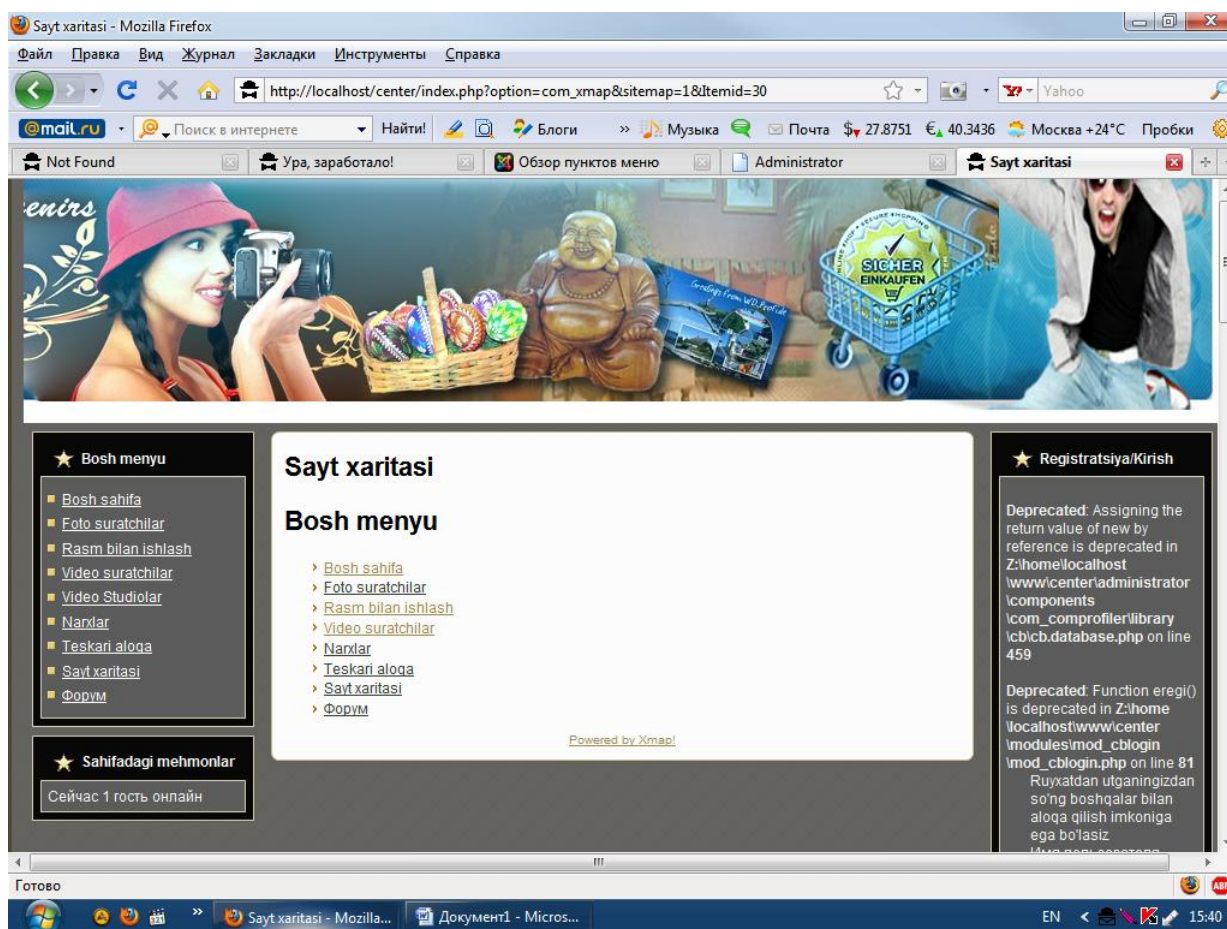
Sayt xaritasi - Mozilla Firefox

Файл Правка Вид Журнал Закладки Инструменты Справка

http://localhost/center/index.php?option=com_xmap&sitemap=1&Itemid=30

Yahoo

@mail.ru Поиск в интернете Найти! Блоги Музыка Почта $ 27.8751 € 40.3436 Москва +24°C Пробки

Not Found | Ура, заработало! | Обзор пунктов меню | Administrator | Sayt xaritasi

enirs

SICHER EINKAUFEN

Greetings From WD ProFilm

Bosh menyu

- Bosh sahifa
- Foto suratchilar
- Rasm bilan ishlash
- Video suratchilar
- Video Studiolar
- Narxlar
- Teskari aloqa
- Sayt xaritasi
- Форум

Sahifadagi mehmonlar

Сейчас 1 гость онлайн

Sayt xaritasi

Bosh menyu

› Bosh sahifa
› Foto suratchilar
› Rasm bilan ishlash
› Video suratchilar
› Narxlar
› Teskari aloqa
› Sayt xaritasi
› Форум

Powered by Xmap!

Registratsiya/Kirish

Deprecated: Assigning the return value of new by reference is deprecated in Z:\home\localhost\www\center\administrator\components\com_comprofiler\library\cb\cb.database.php on line 459

Deprecated: Function eregi() is deprecated in Z:\home\localhost\www\center\modules\mod_cblogin\mod_cblogin.php on line 81

Ruyxatdan utganingizdan so'ng boshqalar bilan aloqa qilish imkoniga ega bo'lasiz
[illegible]

Готово

Sayt xaritasi - Mozilla... | Документ1 - Micros...

EN 15:40